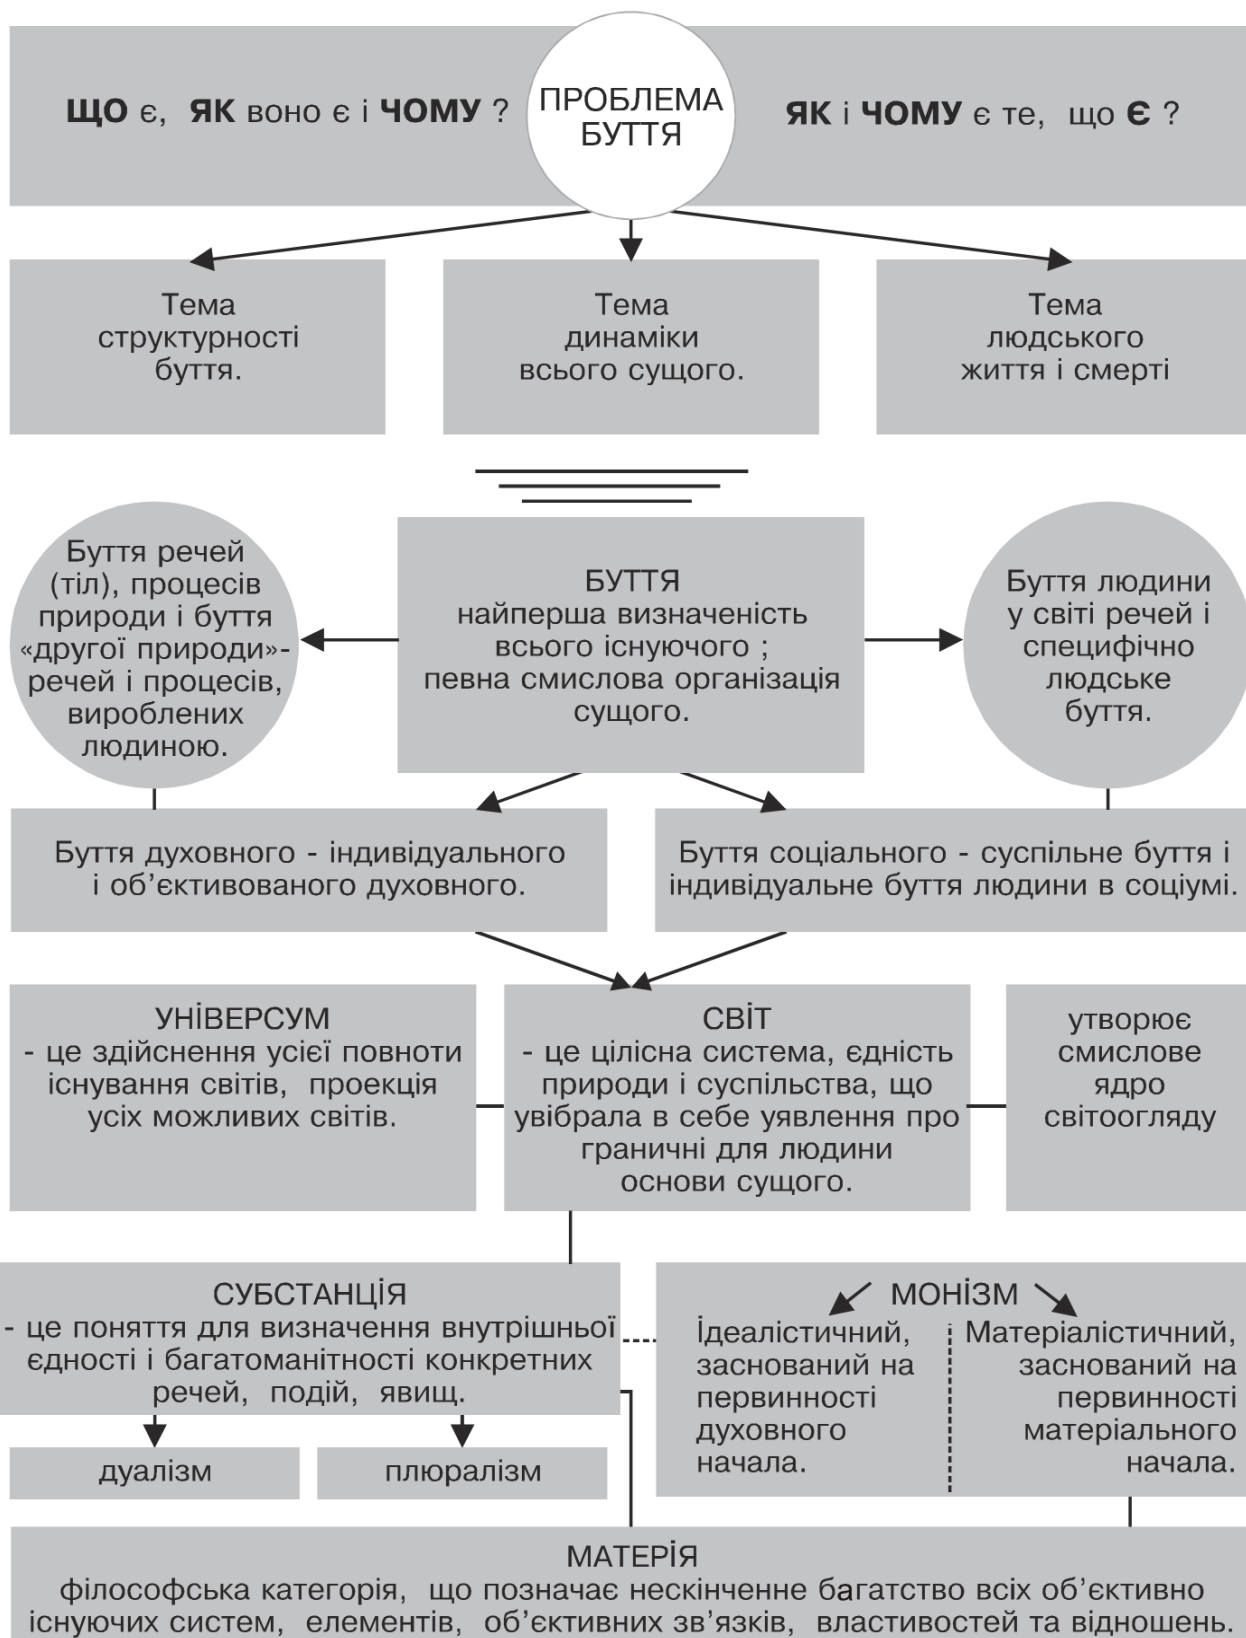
ЩО є, ЯК воно є і ЧОМУ ?

ПРОБЛЕМА БУТТЯ

ЯК і ЧОМУ є те, що Є ?

Тема структурності буття.

Тема динаміки всього сущого.

Тема людського життя і смерті

Буття речей (тіл), процесів природи і буття «другої природи»- речей і процесів, вироблених людиною.

БУТТЯ
найперша визначеність всього існуючого ;
певна смислова організація сущого.

Буття людини у світі речей і специфічно людське буття.

Буття духовного - індивідуального і об'єктивованого духовного.

Буття соціального - суспільне буття і індивідуальне буття людини в соціумі.

УНІВЕРСУМ
- це здійснення усієї повноти існування світів, проекція усіх можливих світів.

СВІТ
- це цілісна система, єдність природи і суспільства, що увібрала в себе уявлення про граничні для людини основи сущого.

утворює смислове ядро світоогляду

СУБСТАНЦІЯ
- це поняття для визначення внутрішньої єдності і багатоманітності конкретних речей, подій, явищ.

дуалізм

плюралізм

МОНІЗМ

Ідеалістичний, заснований на первинності духовного начала.

Матеріалістичний, заснований на первинності матеріального начала.

МАТЕРІЯ
філософська категорія, що позначає нескінченне багатство всіх об'єктивно існуючих систем, елементів, об'єктивних зв'язків, властивостей та відношень.